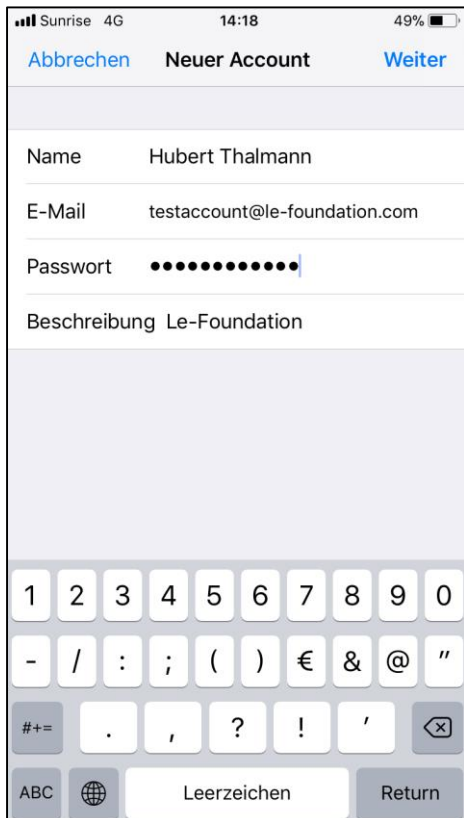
Sunrise 4G
14:18
49%

Abbrechen
Neuer Account
Weiter

Name Hubert Thalmann
E-Mail testaccount@le-foundation.com
Passwort ••••••••••••
Beschreibung Le-Foundation

1 2 3 4 5 6 7 8 9 0
- / : ; ( ) € & @ "
#+= . , ? ! '
ABC Leerzeichen Return